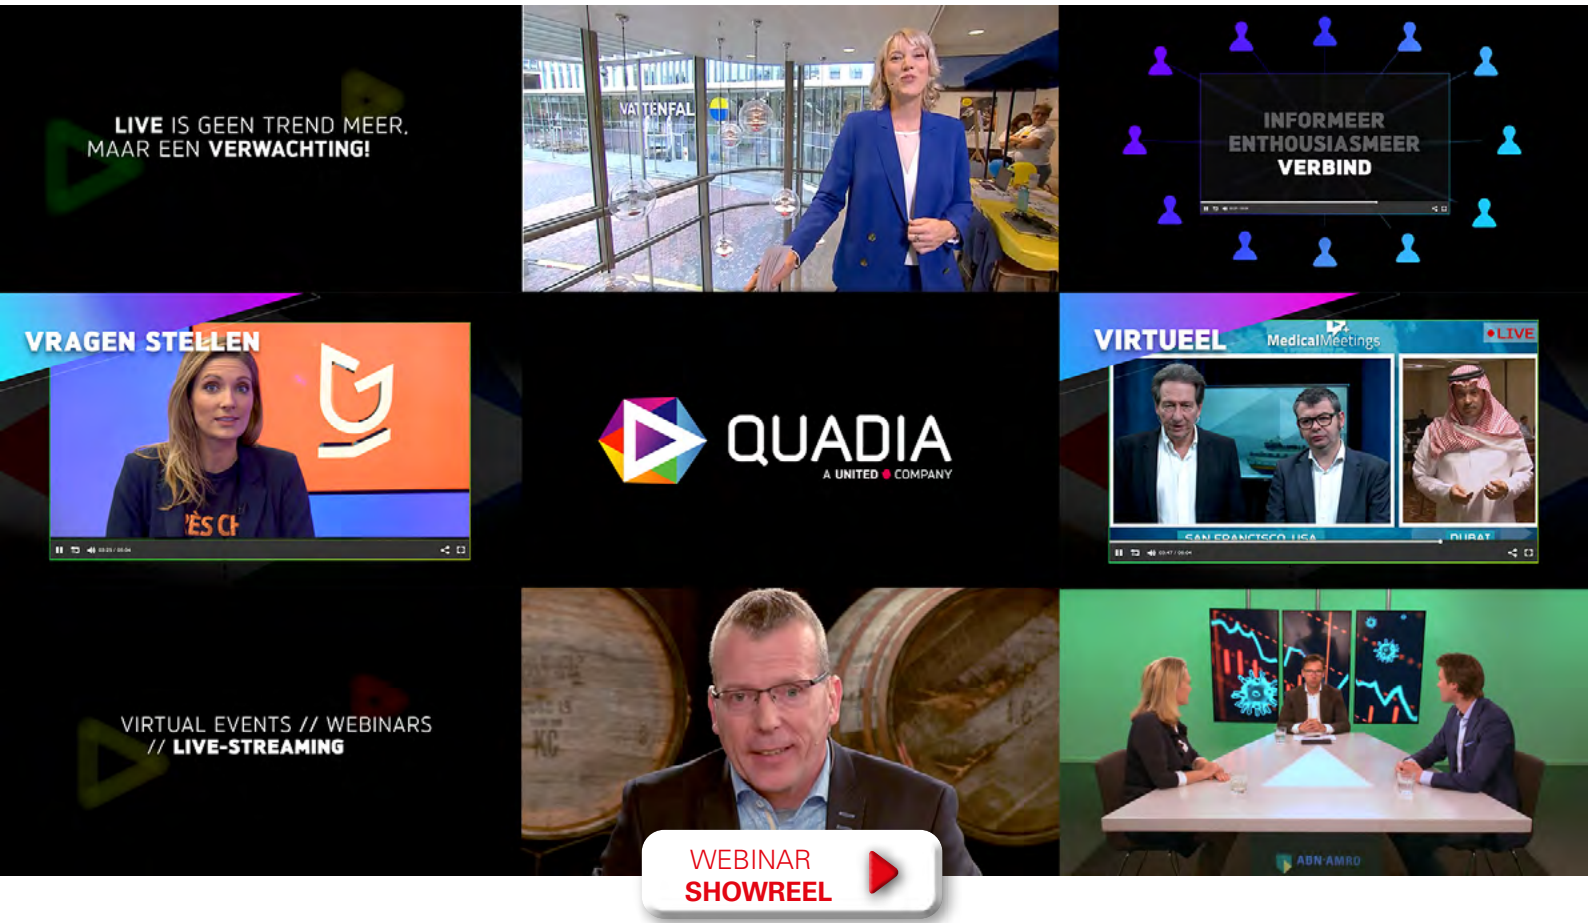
LIVE IS GEEN TREND MEER, MAAR EEN VERWACHTING!

VATTENFAL

INFORMEER
ENTHOUSIASMEER
VERBIND

VRAGEN STELLEN

ES CH

QUADIA
A UNITED COMPANY

VIRTUEEL
MedicalMeetings
LIVE

SAN FRANCISCO, USA
DUBAI

VIRTUAL EVENTS // WEBINARS // LIVE-STREAMING

ABN·AMRO

WEBINAR
SHOWREEL